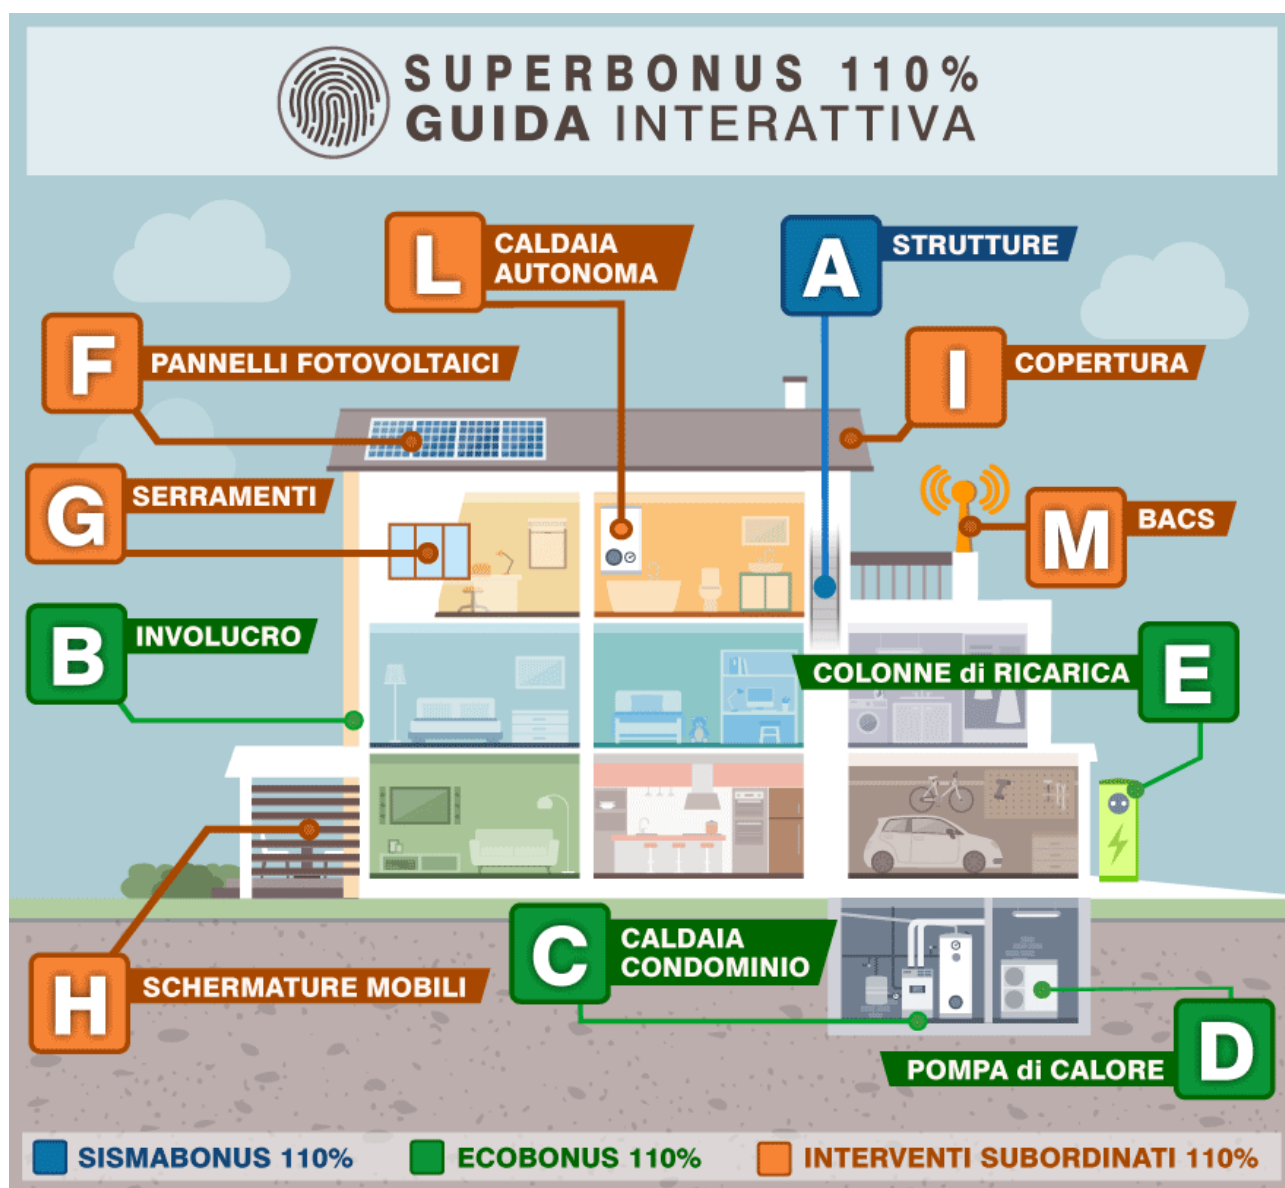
SUPERBONUS 110%
GUIDA INTERATTIVA

L CALDAIA AUTONOMA

A STRUTTURE

F PANNELLI FOTOVOLTAICI

I COPERTURA

G SERRAMENTI

M BACS

B INVOLUCRO

COLONNE di RICARICA E

C CALDAIA CONDOMINIO

H SCHERMATURE MOBILI

POMPA di CALORE D

SISMABONUS 110%
ECOBONUS 110%
INTERVENTI SUBORDINATI 110%